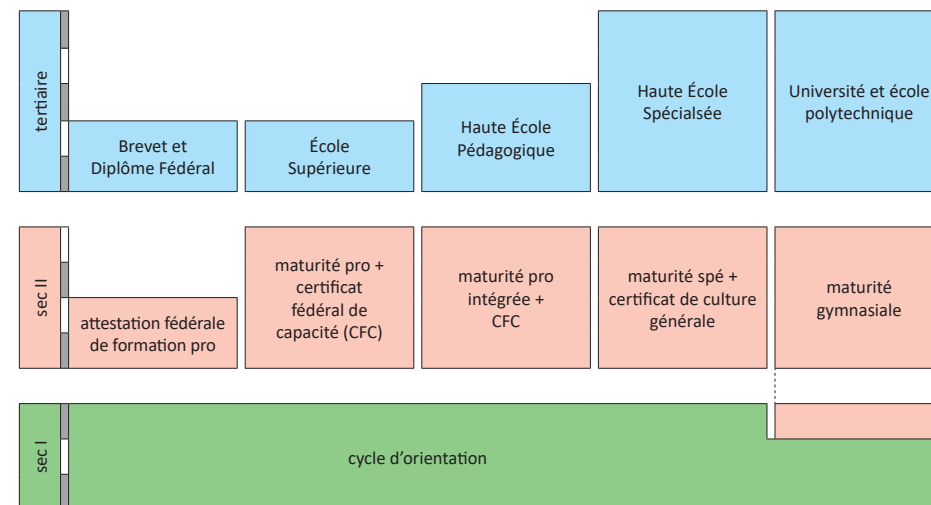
tertiaire

Brevet et Diplôme Fédéral

École Supérieure

Haute École Pédagogique

Haute École Spécialsée

Université et école polytechnique

sec II

attestation fédérale de formation pro

maturité pro + certificat fédéral de capacité (CFC)

maturité pro intégrée + CFC

maturité spé + certificat de culture générale

maturité gymnasiale

sec I

cycle d'orientation